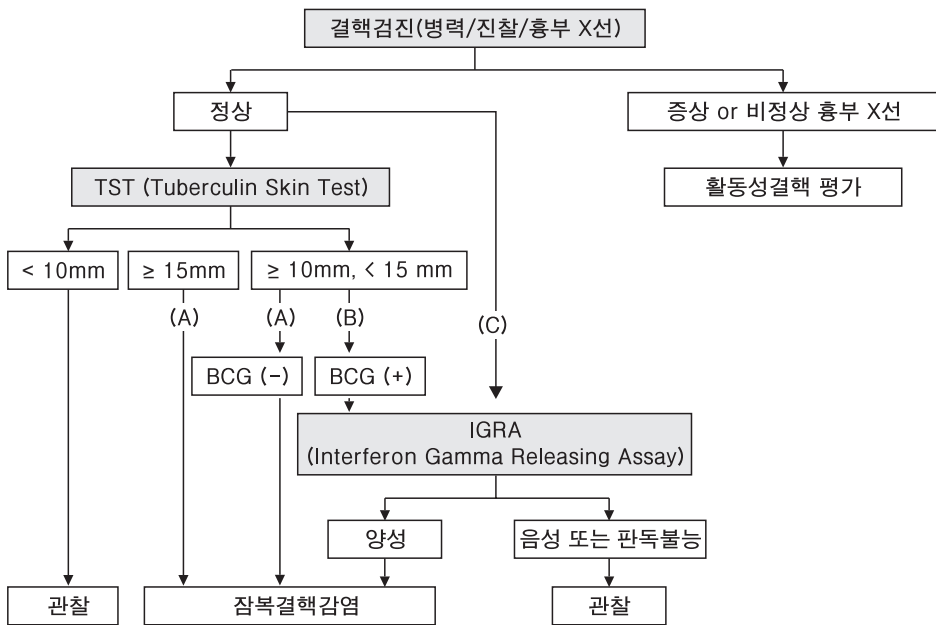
결핵검진(병력/진찰/흉부 X선)

정상

증상 or 비정상 흉부 X선

활동성결핵 평가

TST (Tuberculin Skin Test)

< 10mm

≥ 15mm

≥ 10mm, < 15 mm

(A)

(A)

(B)

(C)

BCG (−)

BCG (+)

IGRA
(Interferon Gamma Releasing Assay)

양성

음성 또는 판독불능

관찰

잠복결핵감염

관찰